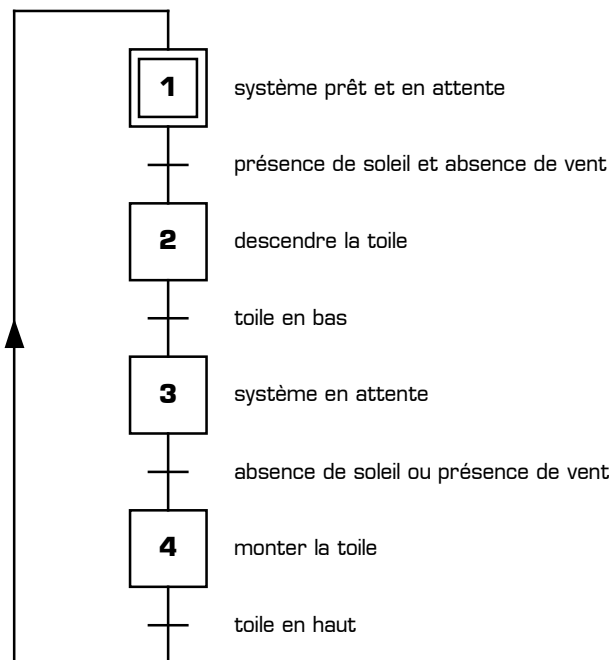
1

système prêt et en attente

présence de soleil et absence de vent

2

descendre la toile

toile en bas

3

système en attente

absence de soleil ou présence de vent

4

monter la toile

toile en haut